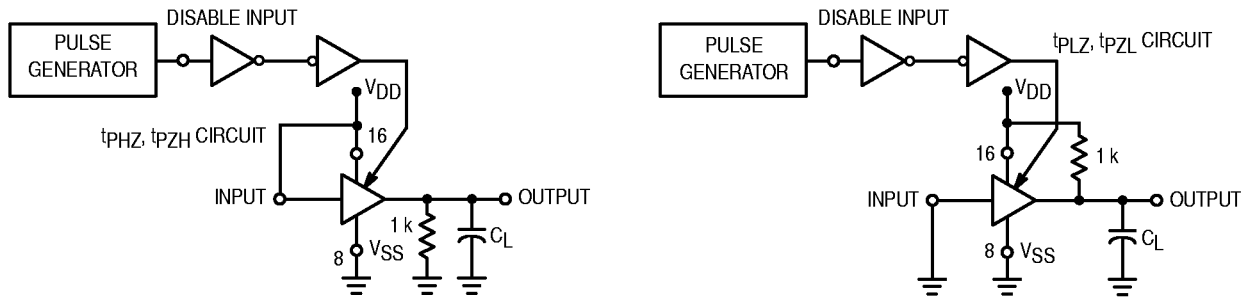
DISABLE INPUT

PULSE GENERATOR

$V_{DD}$

$t_{PHZ}$, $t_{PZH}$ CIRCUIT

16

INPUT

OUTPUT

1 k

8

$V_{SS}$

$C_L$

DISABLE INPUT

PULSE GENERATOR

$t_{PLZ}$, $t_{PZL}$ CIRCUIT

$V_{DD}$

16

1 k

INPUT

OUTPUT

8

$V_{SS}$

$C_L$